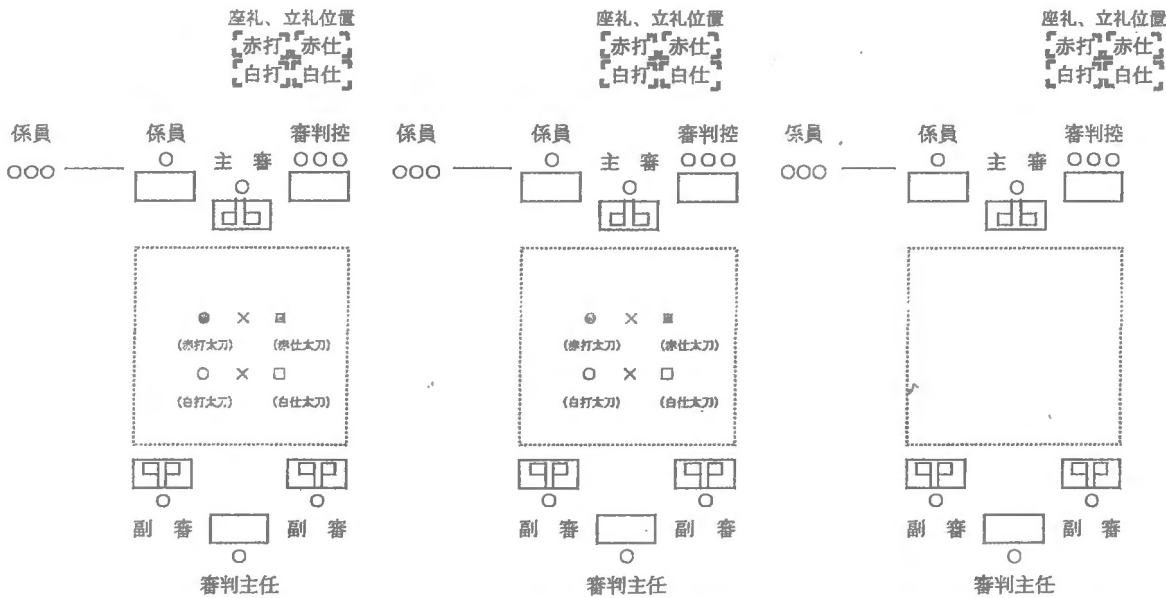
座礼、立礼位置
赤打 赤仕
白打 白仕

係員 係員 審判控
○○○ ○ 主 審 ○○○
○
db

● × ■
(赤打太刀) (赤仕太刀)
○ × □
(白打太刀) (白仕太刀)

qp qp
○ ○
副 審 副 審
○
審判主任

座礼、立礼位置
赤打 赤仕
白打 白仕

係員 係員 審判控
○○○ ○ 主 審 ○○○
○
db

● × ■
(赤打太刀) (赤仕太刀)
○ × □
(白打太刀) (白仕太刀)

qp qp
○ ○
副 審 副 審
○
審判主任

座礼、立礼位置
赤打 赤仕
白打 白仕

係員 係員 審判控
○○○ ○ 主 審 ○○○
○
db

qp qp
○ ○
副 審 副 審
○
審判主任